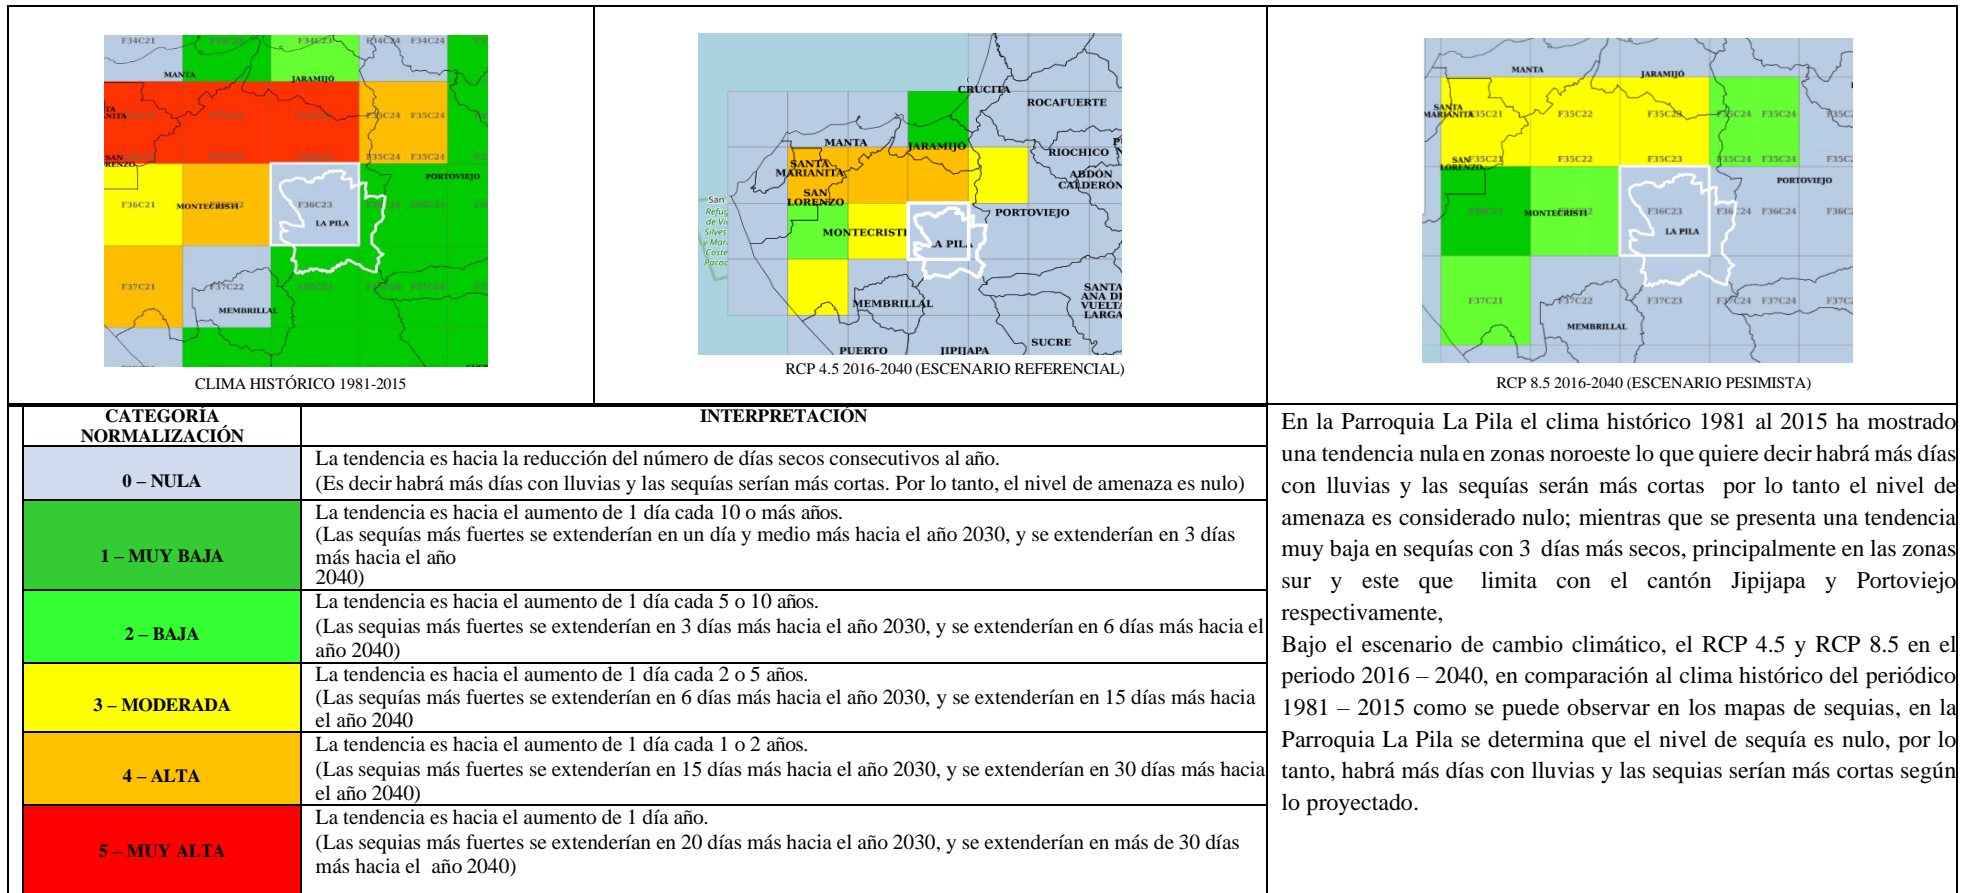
F34C21 F34C23 F34C24 F34C24
MANTA JARAMIJO
SANTA MARIANITA F35C21 F35C22 F35C23 F35C24 F35C24
SAN LORENZO F35C21 F35C22 F35C23 F35C24 F35C24
PORTOVIEJO
F36C21 MONTECRISTI F36C22 F36C23 F36C24
LA PILA
F37C21 F37C22 F37C23 F37C24 F37C24
MEMBRILLAL

CLIMA HISTÓRICO 1981-2015

CRUCITA ROCAFUERTE
MANTA JARAMIJO RIOCHICO
SANTA MARIANITA ABDÓN CALDERÓN
SAN LORENZO PORTOVIEJO
MONTECRISTI LA PILA
MEMBRILLAL SANTA ANA DE VUELTA LARGA
PUERTO JIPIJAPA SUCRE

RCP 4.5 2016-2040 (ESCENARIO REFERENCIAL)

MANTA JARAMIJO
SANTA MARIANITA F35C21 F35C22 F35C23 F35C24 F35C24 F35C2
SAN LORENZO F35C21 F35C22 F35C23 F35C24 F35C24 F35C2
PORTOVIEJO
F36C21 MONTECRISTI F36C22 F36C23 F36C24 F36C24 F36C2
LA PILA
F37C21 F37C22 F37C23 F37C24 F37C24 F37C2
MEMBRILLAL

RCP 8.5 2016-2040 (ESCENARIO PESIMISTA)

| CATEGORÍA NORMALIZACIÓN | INTERPRETACIÓN |
|---|---|
| 0 – NULA | La tendencia es hacia la reducción del número de días secos consecutivos al año. (Es decir habrá más días con lluvias y las sequías serían más cortas. Por lo tanto, el nivel de amenaza es nulo) |
| 1 – MUY BAJA | La tendencia es hacia el aumento de 1 día cada 10 o más años. (Las sequías más fuertes se extenderían en un día y medio más hacia el año 2030, y se extenderían en 3 días más hacia el año 2040) |
| 2 – BAJA | La tendencia es hacia el aumento de 1 día cada 5 o 10 años. (Las sequias más fuertes se extenderían en 3 días más hacia el año 2030, y se extenderían en 6 días más hacia el año 2040) |
| 3 – MODERADA | La tendencia es hacia el aumento de 1 día cada 2 o 5 años. (Las sequías más fuertes se extenderían en 6 días más hacia el año 2030, y se extenderían en 15 días más hacia el año 2040 |
| 4 – ALTA | La tendencia es hacia el aumento de 1 día cada 1 o 2 años. (Las sequias más fuertes se extenderían en 15 días más hacia el año 2030, y se extenderían en 30 días más hacia el año 2040) |
| 5 – MUY ALTA | La tendencia es hacia el aumento de 1 día año. (Las sequias más fuertes se extenderían en 20 días más hacia el año 2030, y se extenderían en más de 30 días más hacia el año 2040) |

En la Parroquia La Pila el clima histórico 1981 al 2015 ha mostrado una tendencia nula en zonas noroeste lo que quiere decir habrá más días con lluvias y las sequías serán más cortas por lo tanto el nivel de amenaza es considerado nulo; mientras que se presenta una tendencia muy baja en sequías con 3 días más secos, principalmente en las zonas sur y este que limita con el cantón Jipijapa y Portoviejo respectivamente,

Bajo el escenario de cambio climático, el RCP 4.5 y RCP 8.5 en el periodo 2016 – 2040, en comparación al clima histórico del periódico 1981 – 2015 como se puede observar en los mapas de sequias, en la Parroquia La Pila se determina que el nivel de sequía es nulo, por lo tanto, habrá más días con lluvias y las sequias serían más cortas según lo proyectado.